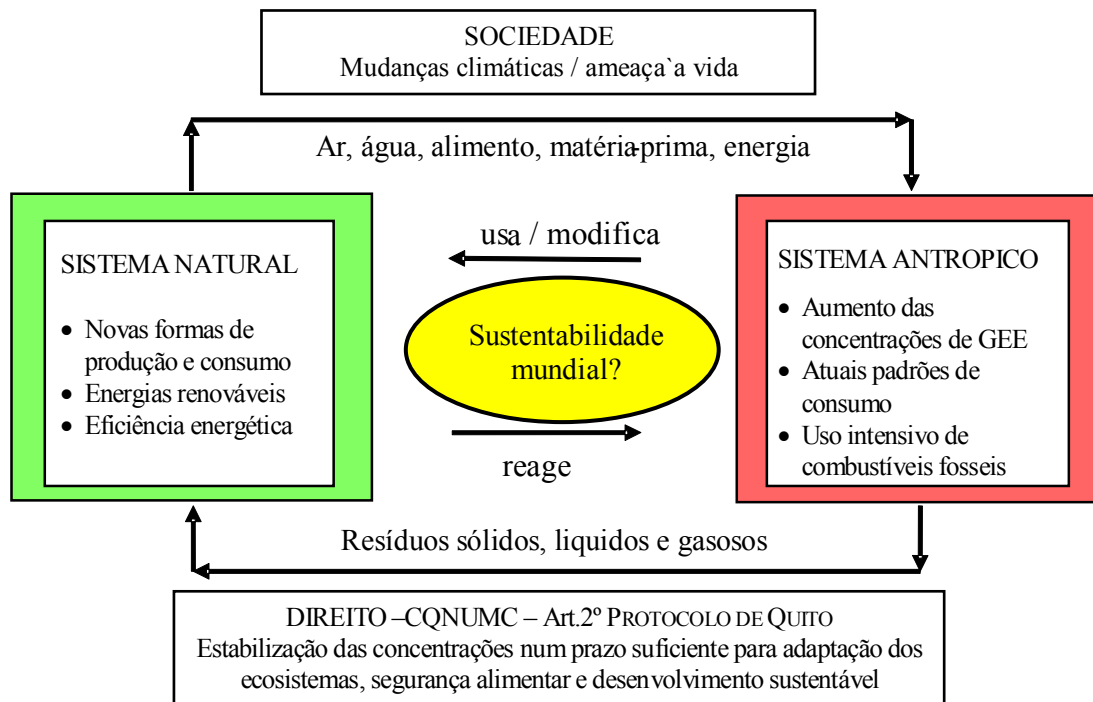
SOCIEDADE
Mudanças climáticas / ameaça`a vida

Ar, água, alimento, matéria-prima, energia

SISTEMA NATURAL

- Novas formas de produção e consumo
- Energias renováveis
- Eficiência energética

usa / modifica

Sustentabilidade mundial?

reage

SISTEMA ANTROPICO

- Aumento das concentrações de GEE
- Atuais padrões de consumo
- Uso intensivo de combustíveis fosseis

Resíduos sólidos, liquidos e gasosos

DIREITO –CQNUMC – Art.2º PROTOCOLO DE QUITO
Estabilização das concentrações num prazo suficiente para adaptação dos ecosistemas, segurança alimentar e desenvolvimento sustentável